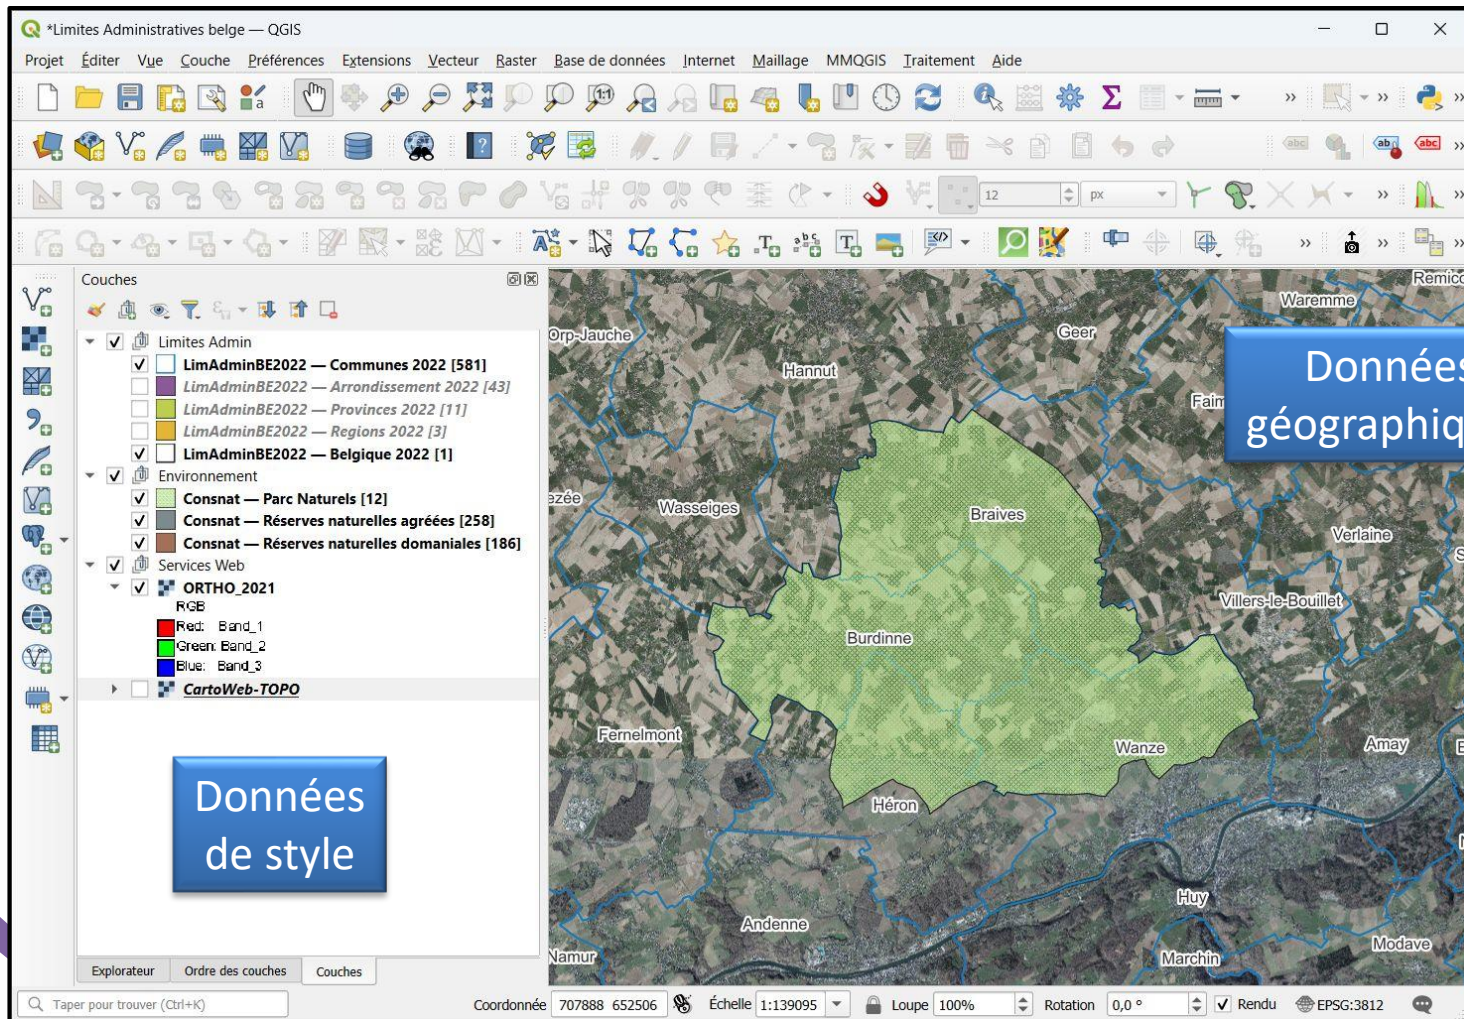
*Limites Administratives belge — QGIS

Projet Éditer Vue Couche Préférences Extensions Vecteur Raster Base de données Internet Maillage MMQGIS Traitement Aide

12 px

Couches

Limites Admin
LimAdminBE2022 — Communes 2022 [581]
LimAdminBE2022 — Arrondissement 2022 [43]
LimAdminBE2022 — Provinces 2022 [11]
LimAdminBE2022 — Regions 2022 [3]
LimAdminBE2022 — Belgique 2022 [1]
Environnement
Consnat — Parc Naturels [12]
Consnat — Réserves naturelles agréées [258]
Consnat — Réserves naturelles domaniales [186]
Services Web
ORTHO_2021
RGB
Red: Band_1
Green: Band_2
Blue: Band_3
CartoWeb-TOPO

Données de style

Explorateur Ordre des couches Couches

Remico
Waremme
Orp-Jauche
Geer
Hannut
Faim
Données géographiq
ézée
Wasseiges
Braives
Verlaine
Villers-le-Bouillet
Burdinne
Fernelmont
Wanze
Amay
Héron
Huy
Andenne
Namur
Marchin
Modave

Taper pour trouver (Ctrl+K)
Coordonnée 707888 652506 Échelle 1:139095 Loupe 100% Rotation 0,0 ° Rendu EPSG:3812